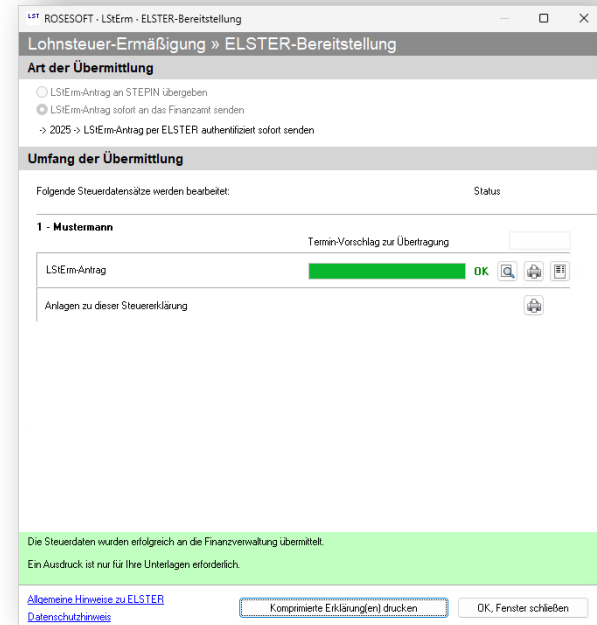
LST ROSESOFT - LStErm - ELSTER-Bereitstellung

Lohnsteuer-Ermäßigung » ELSTER-Bereitstellung

Art der Übermittlung

LStErm-Antrag an STEPIN übergeben

LStErm-Antrag sofort an das Finanzamt senden

-> 2025 -> LStErm-Antrag per ELSTER authentifiziert sofort senden

Umfang der Übermittlung

Folgende Steuerdatensätze werden bearbeitet:

Status

1 - Mustermann

Termin-Vorschlag zur Übertragung

LStErm-Antrag

OK

Anlagen zu dieser Steuererklärung

Die Steuerdaten wurden erfolgreich an die Finanzverwaltung übermittelt.

Ein Ausdruck ist nur für Ihre Unterlagen erforderlich.

Allgemeine Hinweise zu ELSTER

Datenschutzhinweis

Komprimierte Erklärung(en) drucken

OK, Fenster schließen